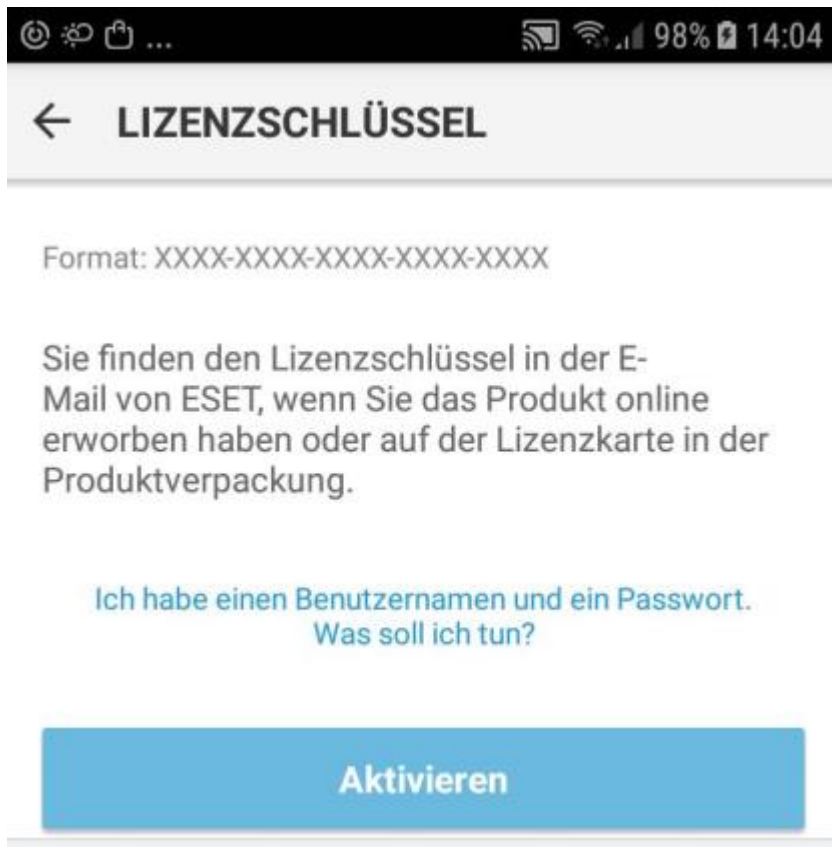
98% 14:04

← LIZENZSCHLÜSSEL

Format: XXXX-XXXX-XXXX-XXXX-XXXX

Sie finden den Lizenzschlüssel in der E-Mail von ESET, wenn Sie das Produkt online erworben haben oder auf der Lizenzkarte in der Produktverpackung.

Ich habe einen Benutzernamen und ein Passwort. Was soll ich tun?

Aktivieren